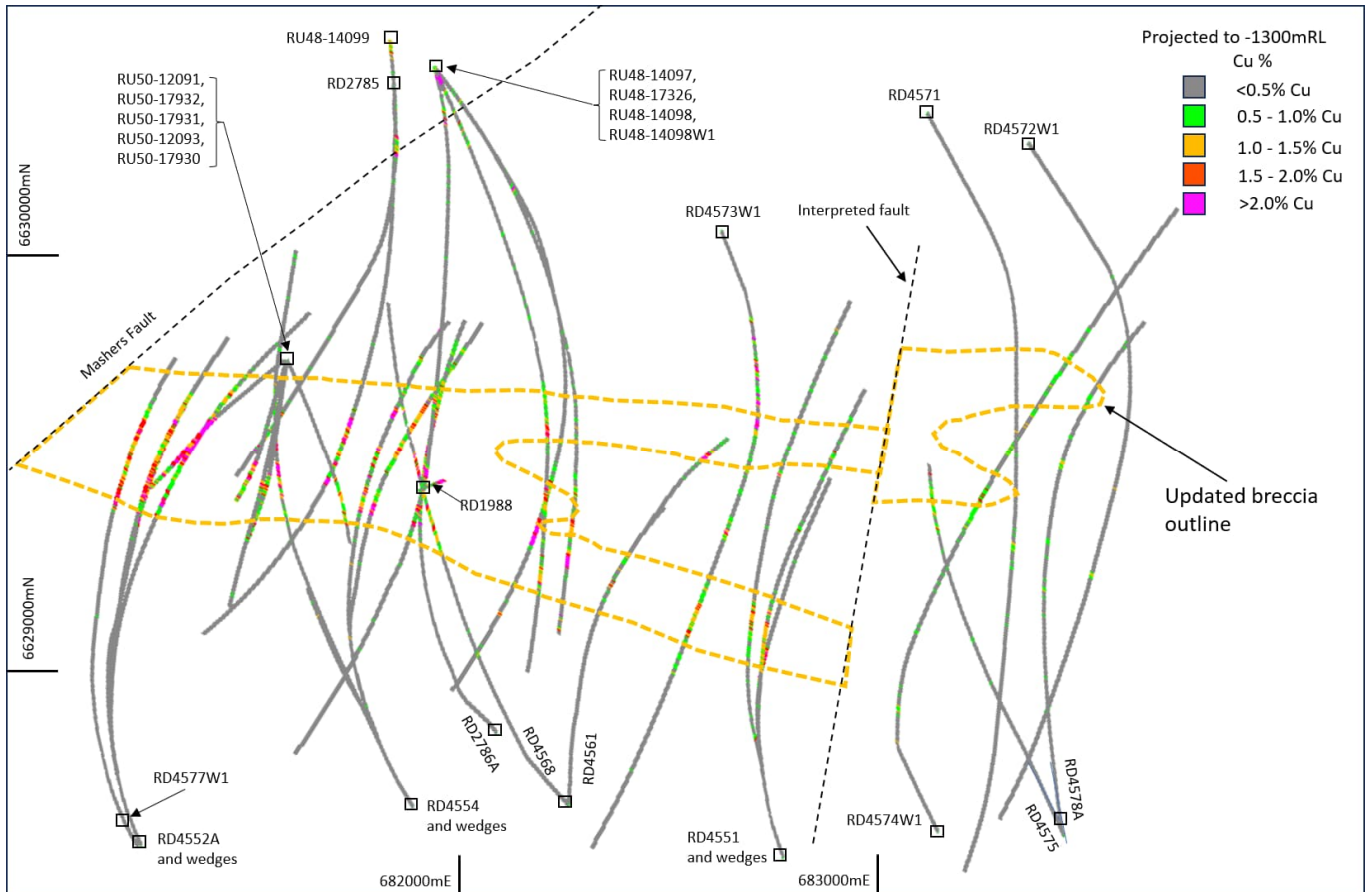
RU48-14099

RD2785

RU50-12091,
RU50-17932,
RU50-17931,
RU50-12093,
RU50-17930

RU48-14097,
RU48-17326,
RU48-14098,
RU48-14098W1

Projected to -1300mRL
Cu %
<0.5% Cu
0.5 - 1.0% Cu
1.0 - 1.5% Cu
1.5 - 2.0% Cu
>2.0% Cu

RD4571

RD4572W1

6630000mN

RD4573W1

Interpreted fault

Mashers Fault

RD1988

Updated breccia outline

6629000mN

RD2786A

RD4568

RD4561

RD4578A

RD4575

RD4577W1

RD4552A and wedges

RD4554 and wedges

RD4551 and wedges

RD4574W1

682000mE

683000mE